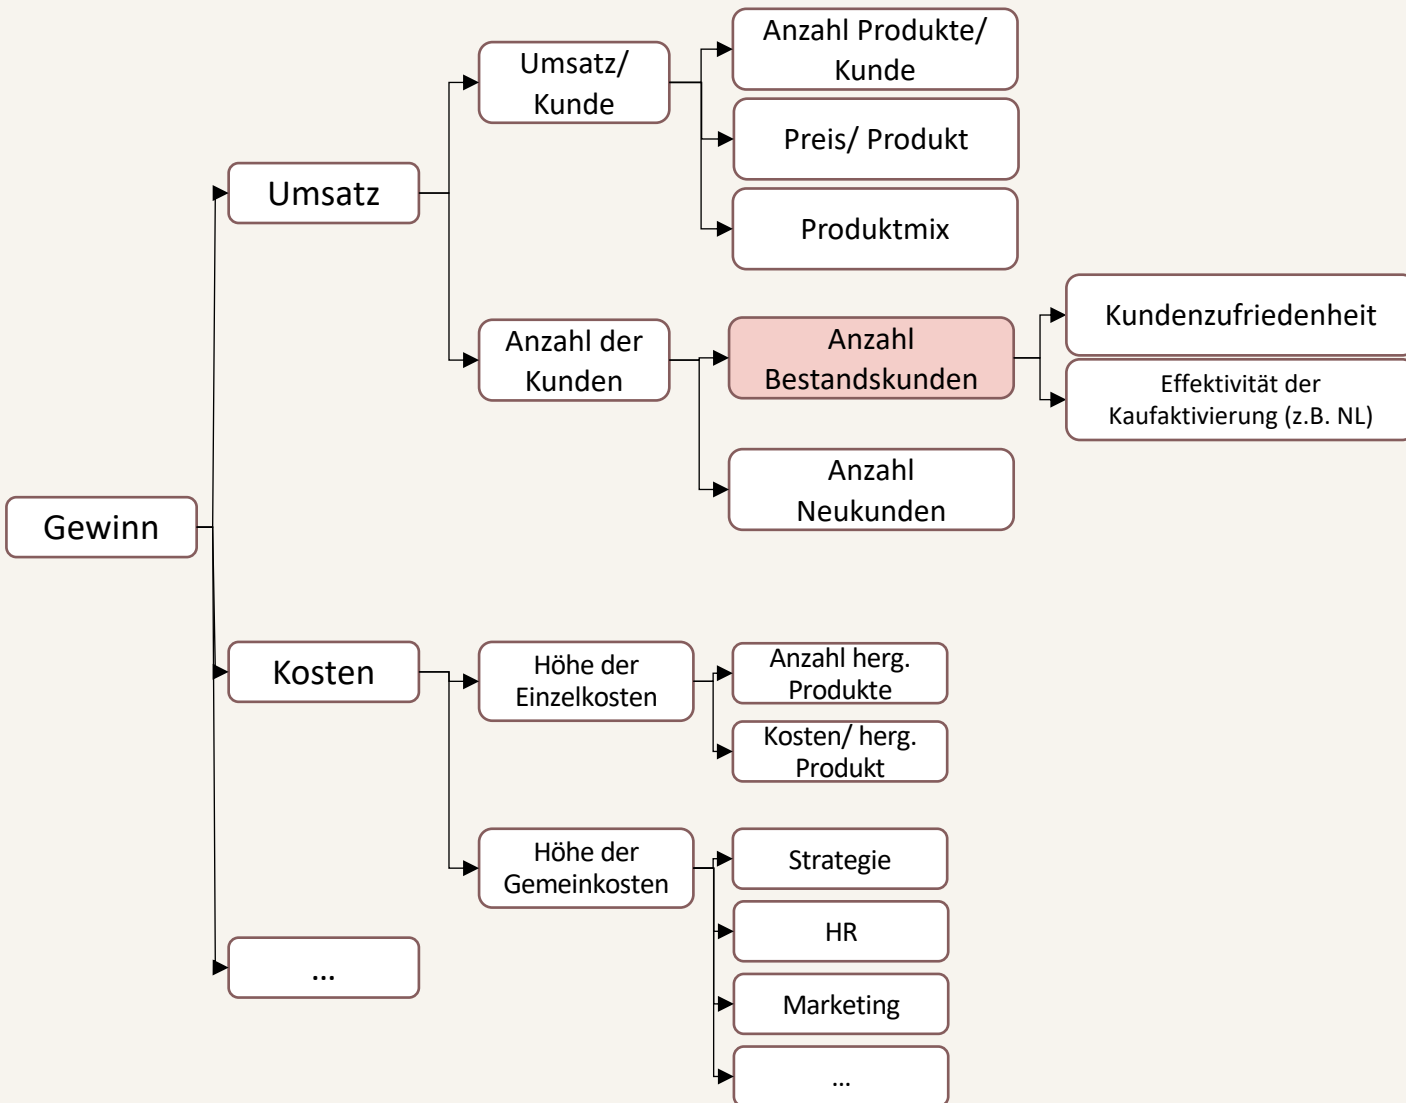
Gewinn

Umsatz

Umsatz/ Kunde

Anzahl Produkte/ Kunde

Preis/ Produkt

Produktmix

Anzahl der Kunden

Anzahl Bestandskunden

Kundenzufriedenheit

Effektivität der Kaufaktivierung (z.B. NL)

Anzahl Neukunden

Kosten

Höhe der Einzelkosten

Anzahl herg. Produkte

Kosten/ herg. Produkt

Höhe der Gemeinkosten

Strategie

HR

Marketing

...

...